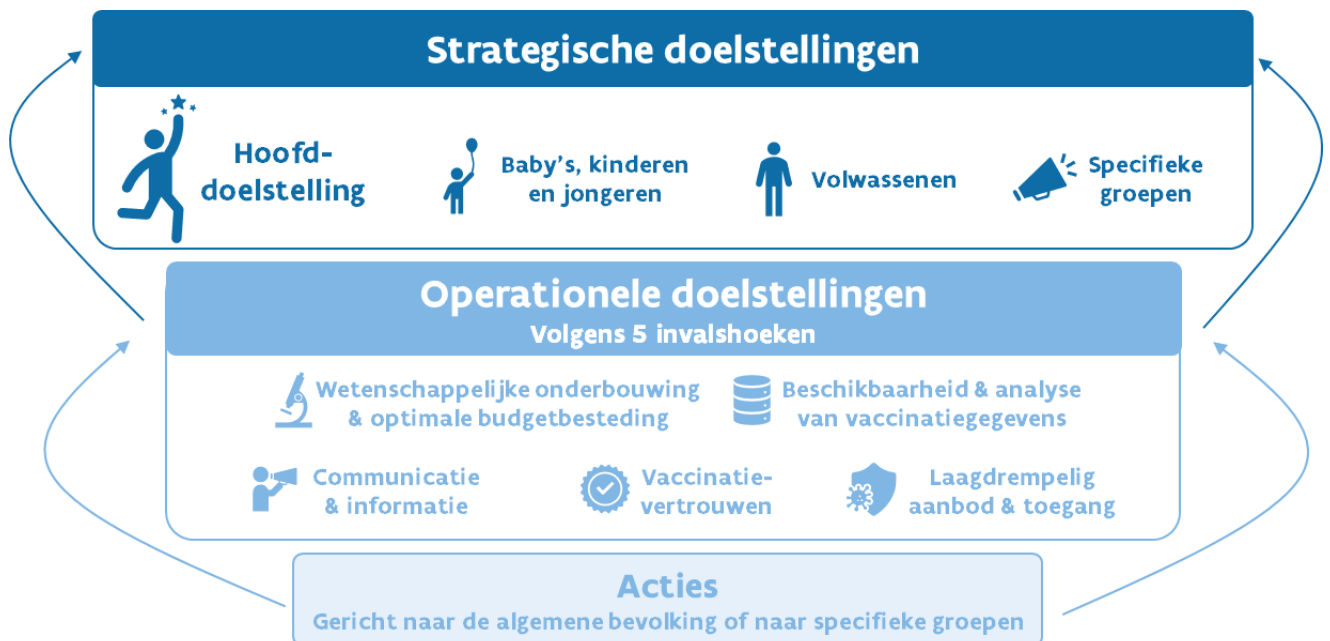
Strategische doelstellingen

Hoofddoelstelling

Baby's, kinderen en jongeren

Volwassenen

Specifieke groepen

Operationele doelstellingen
Volgens 5 invalshoeken

Wetenschappelijke onderbouwing & optimale budgetbesteding

Beschikbaarheid & analyse van vaccinatiegegevens

Communicatie & informatie

Vaccinatievertrouwen

Laagdrempelig aanbod & toegang

Acties
Gericht naar de algemene bevolking of naar specifieke groepen